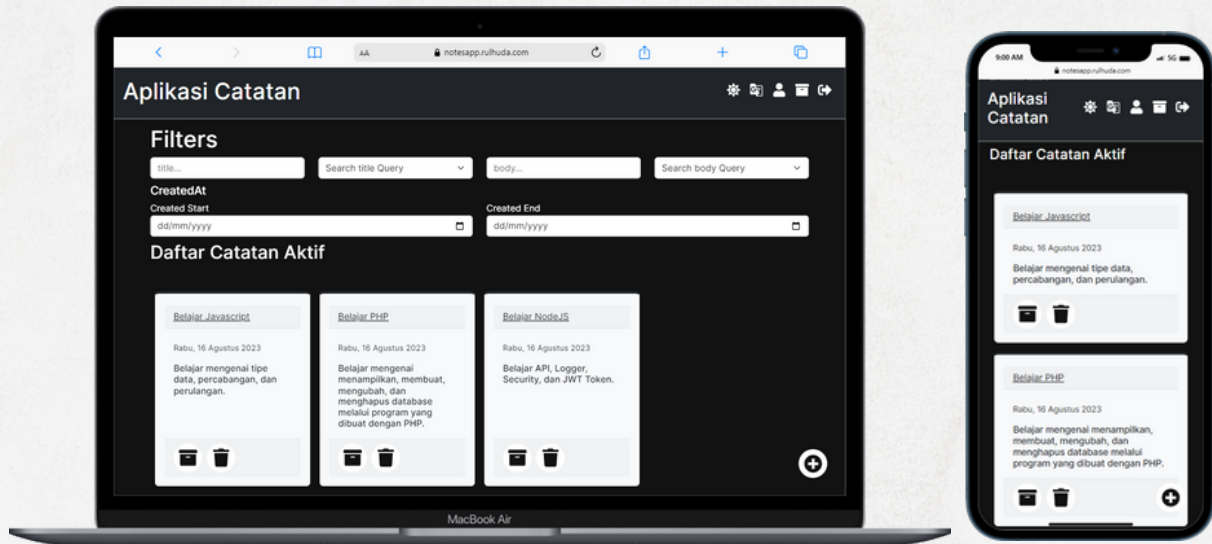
AA notesapp.rulhuda.com

Aplikasi Catatan

Filters

title...

Search title Query

body...

Search body Query

CreatedAt

Created Start

dd/mm/yyyy

Created End

dd/mm/yyyy

Daftar Catatan Aktif

Belajar Javascript

Rabu, 16 Agustus 2023

Belajar mengenai tipe data, percabangan, dan perulangan.

Belajar PHP

Rabu, 16 Agustus 2023

Belajar mengenai menampilkan, membuat, mengubah, dan menghapus database melalui program yang dibuat dengan PHP.

Belajar NodeJS

Rabu, 16 Agustus 2023

Belajar API, Logger, Security, dan JWT Token.

MacBook Air

9:00 AM

5G

notesapp.rulhuda.com

Aplikasi Catatan

Daftar Catatan Aktif

Belajar Javascript

Rabu, 16 Agustus 2023

Belajar mengenai tipe data, percabangan, dan perulangan.

Belajar PHP

Rabu, 16 Agustus 2023

Belajar mengenai menampilkan, membuat, mengubah, dan menghapus database melalui program yang dibuat dengan PHP.